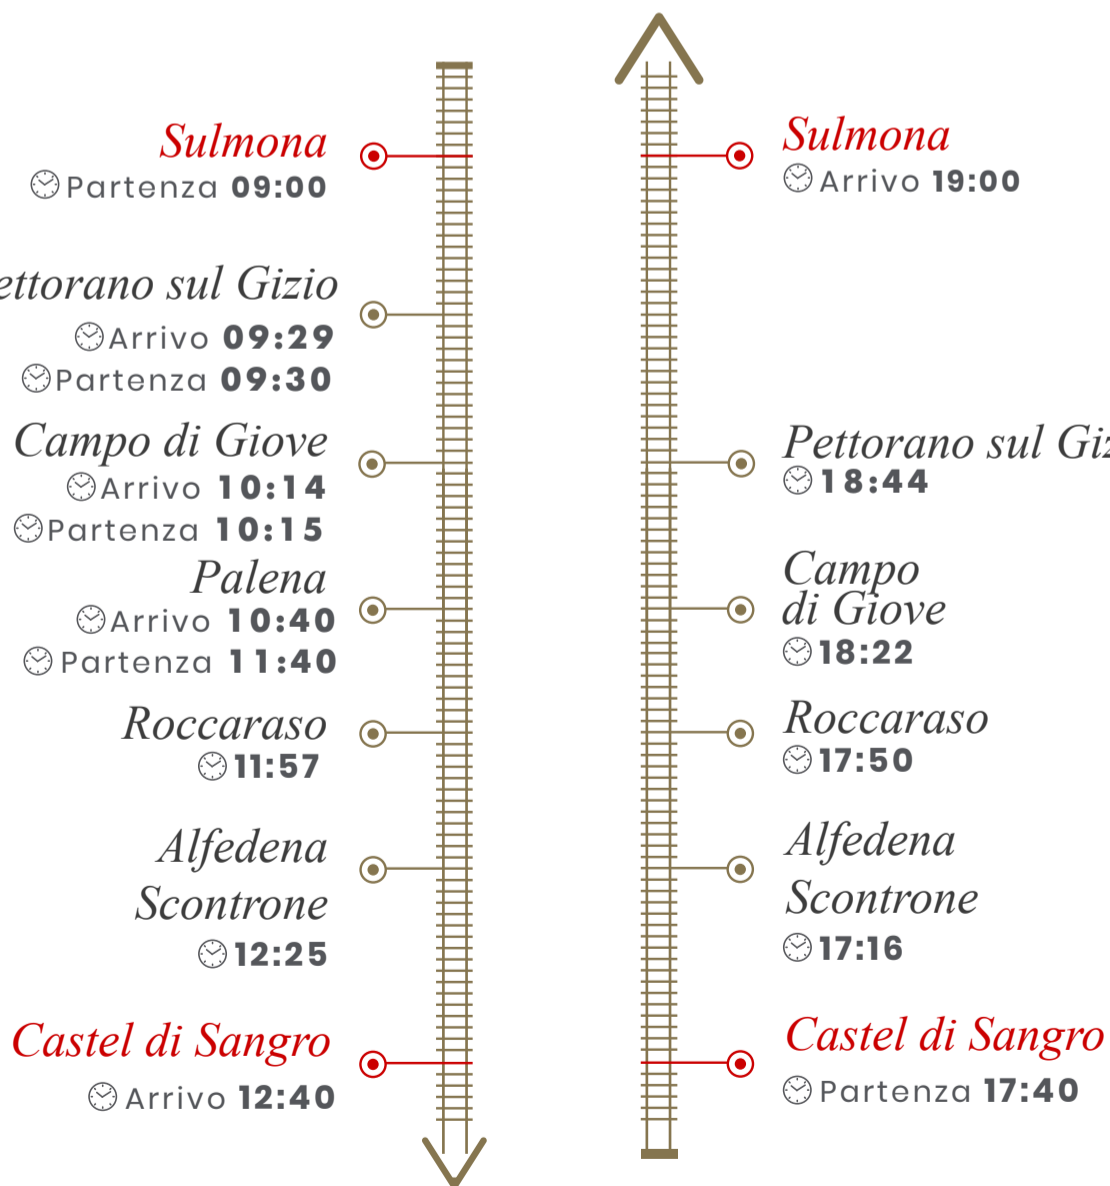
Sulmona
Partenza 09:00

ettorano sul Gizio
Arrivo 09:29
Partenza 09:30

Campo di Giove
Arrivo 10:14
Partenza 10:15

Palena
Arrivo 10:40
Partenza 11:40

Roccaraso
11:57

Alfedena Scontrone
12:25

Castel di Sangro
Arrivo 12:40

Sulmona
Arrivo 19:00

Pettorano sul Giz
18:44

Campo di Giove
18:22

Roccaraso
17:50

Alfedena Scontrone
17:16

Castel di Sangro
Partenza 17:40